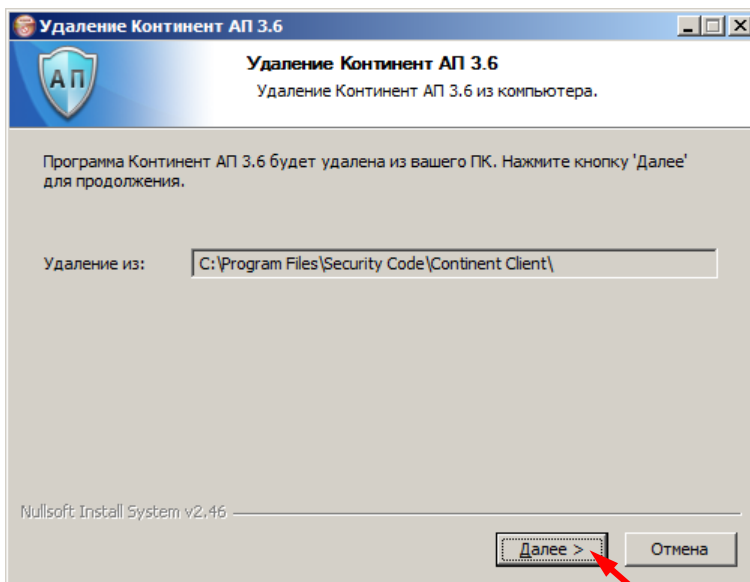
Удаление Континент АП 3.6

АП

Удаление Континент АП 3.6

Удаление Континент АП 3.6 из компьютера.

Программа Континент АП 3.6 будет удалена из вашего ПК. Нажмите кнопку 'Далее' для продолжения.

Удаление из:

C:\Program Files\Security Code\Continent Client\

Nullsoft Install System v2.46

Далее >

Отмена